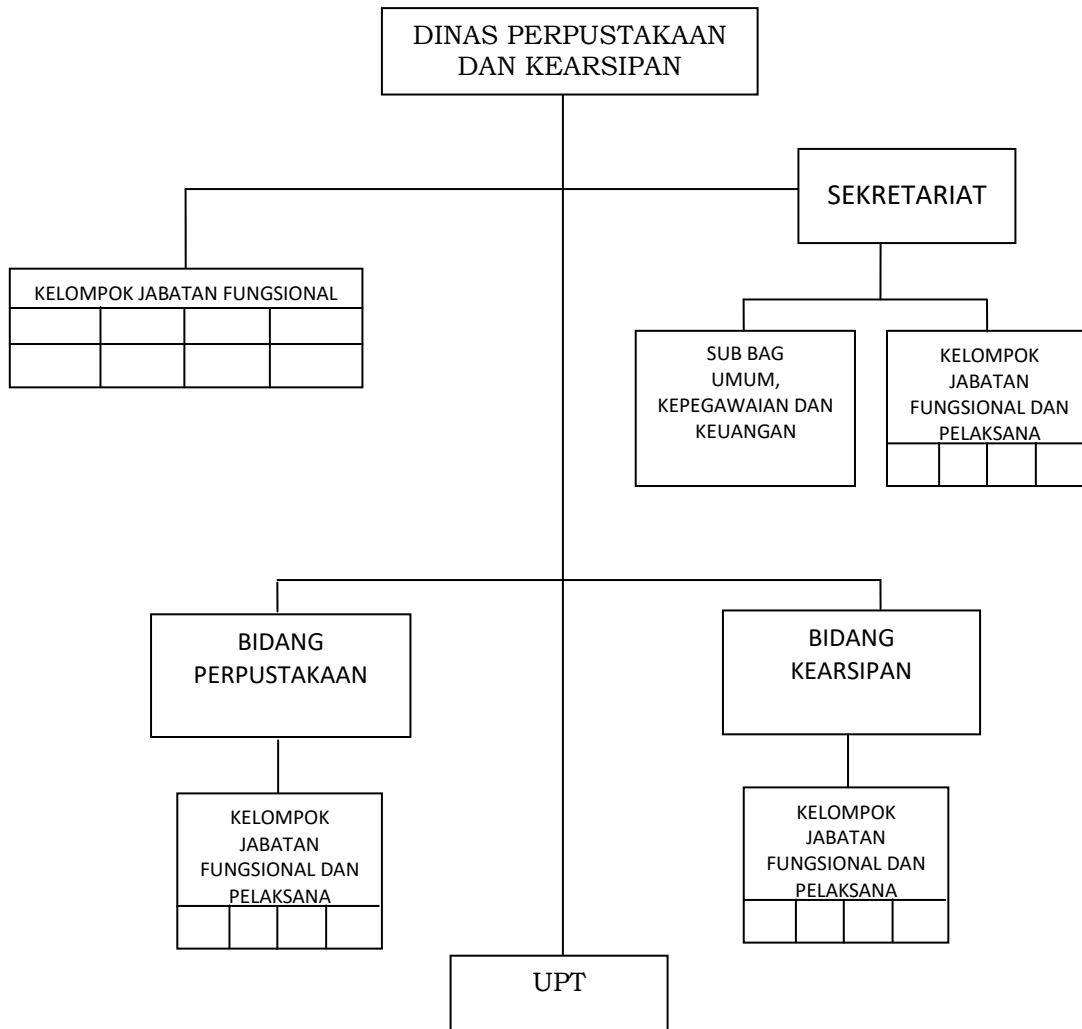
DINAS PERPUSTAKAAN DAN KEARSIPAN

SEKRETARIAT

KELOMPOK JABATAN FUNGSIONAL

SUB BAG UMUM, KEPEGAWAIAN DAN KEUANGAN

KELOMPOK JABATAN FUNGSIONAL DAN PELAKSANA

BIDANG PERPUSTAKAAN

BIDANG KEARSIPAN

KELOMPOK JABATAN FUNGSIONAL DAN PELAKSANA

KELOMPOK JABATAN FUNGSIONAL DAN PELAKSANA

UPT